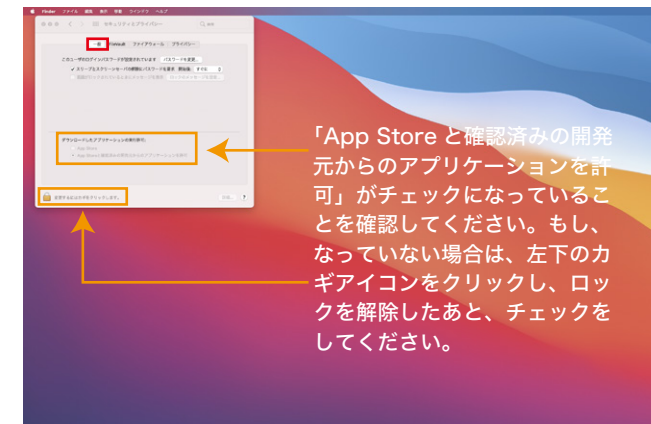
Finder ファイル 編集 表示 移動 ウインドウ ヘルプ

セキュリティとプライバシー

一般 FileVault ファイアウォール プライバシー

このユーザのログインパスワードが設定されています パスワードを変更...

スリープとスクリーンセーバの解除にパスワードを要求 開始後 すぐに

ダウンロードしたアプリケーションの実行許可:

App Store

App Store と確認済みの開発元からのアプリケーションを許可

変更するにはカギをクリックします。

詳細...

「App Store と確認済みの開発元からのアプリケーションを許可」がチェックになっていることを確認してください。もし、なっていない場合は、左下のカギアイコンをクリックし、ロックを解除したあと、チェックをしてください。